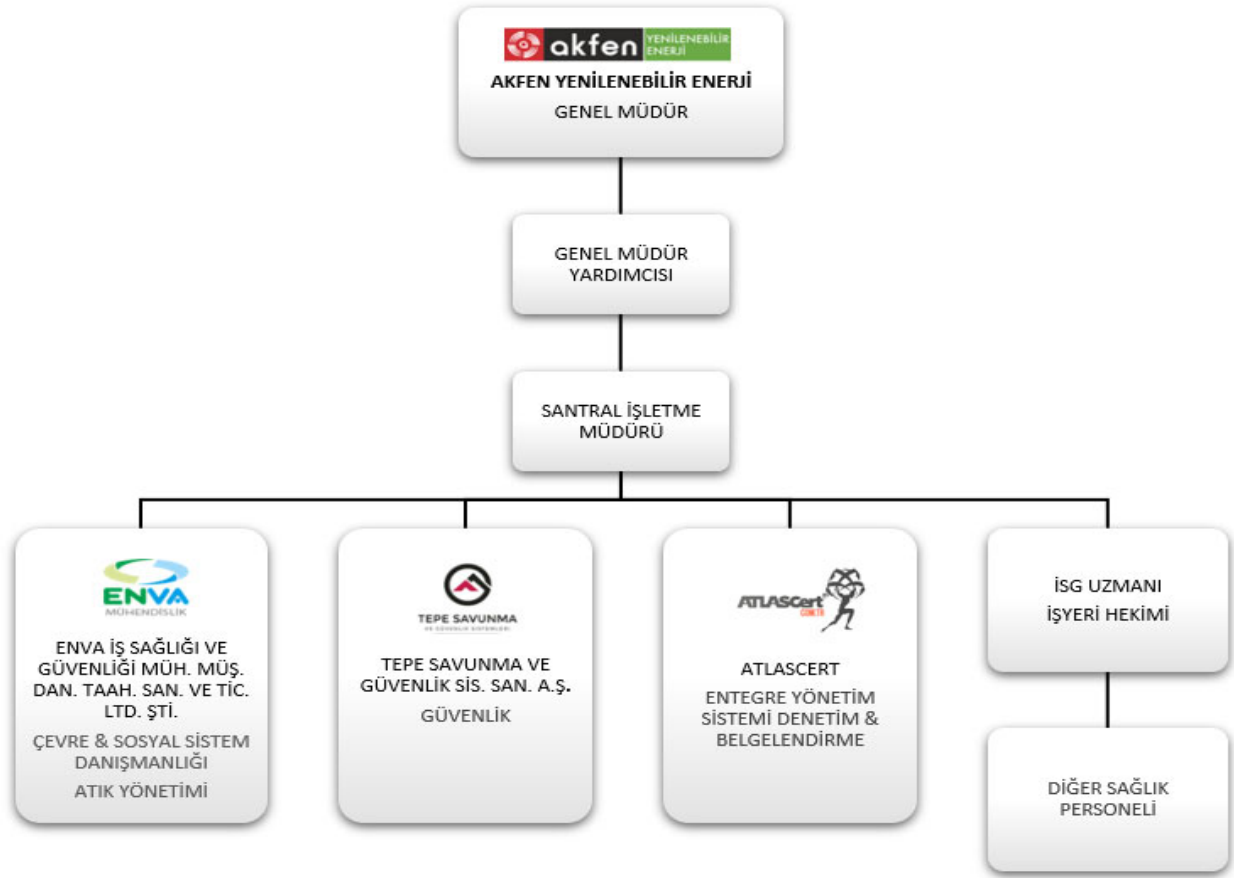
akfen YENİLENEBİLİR ENERJİ

AKFEN YENİLENEBİLİR ENERJİ

GENEL MÜDÜR

GENEL MÜDÜR YARDIMCISI

SANTRAL İŞLETME MÜDÜRÜ

ENVA MÜHENDİSLİK

ENVA İŞ SAĞLIĞI VE GÜVENLİĞİ MÜH. MÜŞ. DAN. TAAH. SAN. VE TİC. LTD. ŞTİ.

ÇEVRE & SOSYAL SİSTEM DANIŞMANLIĞI

ATIK YÖNETİMİ

TEPE SAVUNMA VE GÜVENLİK SİSTEMLERİ

TEPE SAVUNMA VE GÜVENLİK SİS. SAN. A.Ş.

GÜVENLİK

ATLASCert CERT

ATLASCERT

ENTEGRE YÖNETİM SİSTEMİ DENETİM & BELGELENDİRME

İSG UZMANI

İŞYERİ HEKİMİ

DİĞER SAĞLIK PERSONELİ